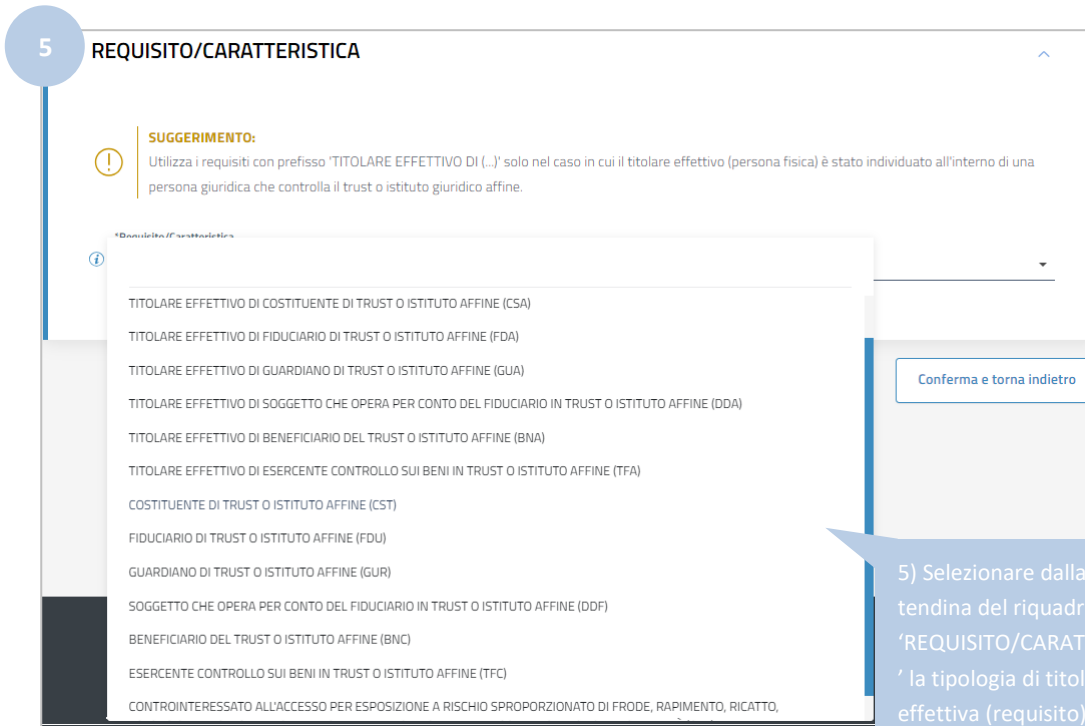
5

REQUISITO/CARATTERISTICA

SUGGERIMENTO:
Utilizza i requisiti con prefisso 'TITOLARE EFFETTIVO DI (...)' solo nel caso in cui il titolare effettivo (persona fisica) è stato individuato all'interno di una persona giuridica che controlla il trust o istituto giuridico affine.

*Requisito/Caratteristica

TITOLARE EFFETTIVO DI COSTITUENTE DI TRUST O ISTITUTO AFFINE (CSA)
TITOLARE EFFETTIVO DI FIDUCIARIO DI TRUST O ISTITUTO AFFINE (FDA)
TITOLARE EFFETTIVO DI GUARDIANO DI TRUST O ISTITUTO AFFINE (GUA)
TITOLARE EFFETTIVO DI SOGGETTO CHE OPERA PER CONTO DEL FIDUCIARIO IN TRUST O ISTITUTO AFFINE (DDA)
TITOLARE EFFETTIVO DI BENEFICIARIO DEL TRUST O ISTITUTO AFFINE (BNA)
TITOLARE EFFETTIVO DI ESERCENTE CONTROLLO SUI BENI IN TRUST O ISTITUTO AFFINE (TFA)
COSTITUENTE DI TRUST O ISTITUTO AFFINE (CST)
FIDUCIARIO DI TRUST O ISTITUTO AFFINE (FDU)
GUARDIANO DI TRUST O ISTITUTO AFFINE (GUR)
SOGGETTO CHE OPERA PER CONTO DEL FIDUCIARIO IN TRUST O ISTITUTO AFFINE (DDF)
BENEFICIARIO DEL TRUST O ISTITUTO AFFINE (BNC)
ESERCENTE CONTROLLO SUI BENI IN TRUST O ISTITUTO AFFINE (TFC)
CONTROINTERESSATO ALL'ACCESSO PER ESPOSIZIONE A RISCHIO SPROPORZIONATO DI FRODE, RAPIMENTO, RICATTO, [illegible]

Conferma e torna indietro

5) Selezionare dalla tendina del riquadr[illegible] 'REQUISITO/CARAT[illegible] ' la tipologia di titol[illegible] effettiva (requisito)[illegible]